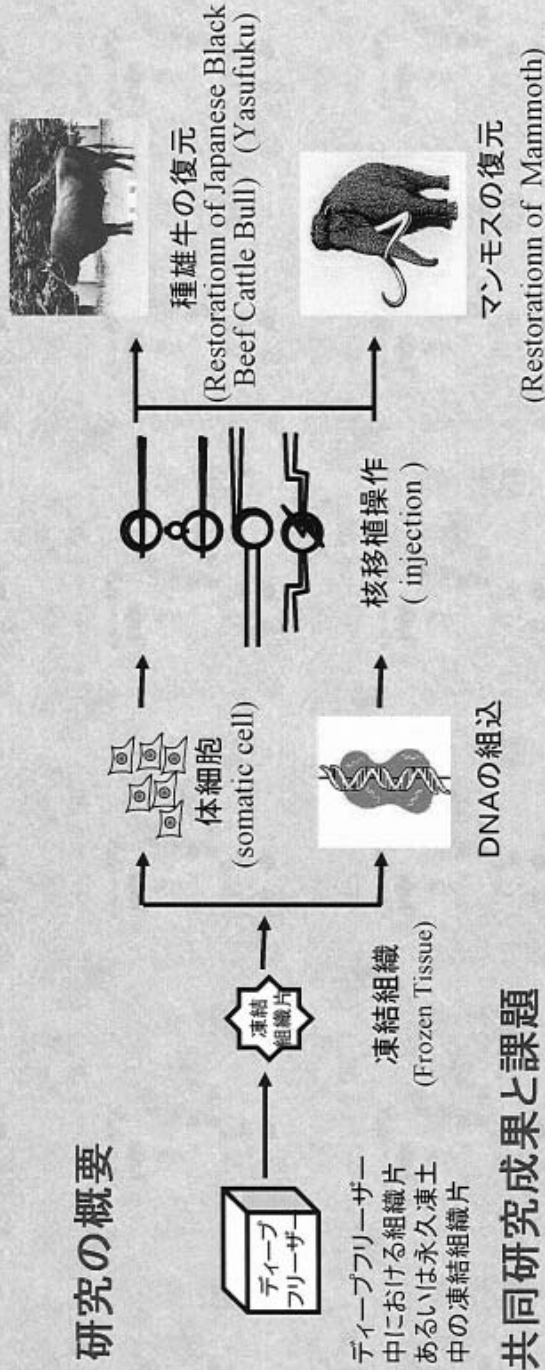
研究の概要

ディープフリーザー

ディープフリーザー中における組織片あるいは永久凍土中の凍結組織片

凍結組織片

凍結組織
(Frozen Tissue)

体細胞
(somatic cell)

DNAの組込

核移植操作
(injection)

種雄牛の復元
(Restorationn of Japanese Black Beef Cattle Bull) (Yasufuku)

マンモスの復元
(Restorationn of Mammoth)

共同研究成果と課題